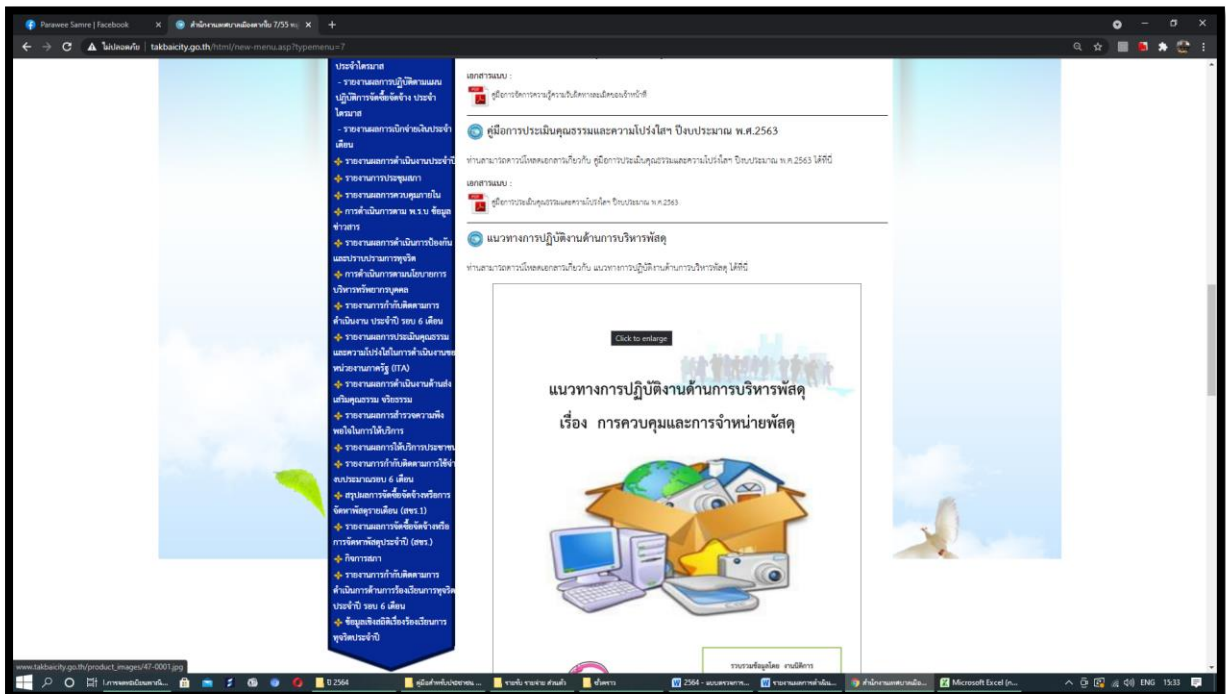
Parawee Samre | Facebook
สำนักงานเทศบาลเมืองตาก ใน 7/55 ท...
ไม่ปลอดภัย | takbaicity.go.th/html/new-menu.asp?typemenu=7

ประจำไตรมาส
- รายงานผลการปฏิบัติตามแผนปฏิบัติการจัดซื้อจัดจ้าง ประจำไตรมาส
- รายงานผลการเบิกจ่ายเงินประจำเดือน
รายงานผลการดำเนินงานประจำปี
รายงานการประชุมสภา
รายงานผลการควบคุมภายใน
การดำเนินการตาม พ.ร.บ ข้อมูลข่าวสาร
รายงานผลการดำเนินการป้องกันและปราบปรามการทุจริต
การดำเนินการตามนโยบายการบริหารทรัพยากรบุคคล
รายงานการกำกับติดตามการดำเนินงาน ประจำปี รอบ 6 เดือน
รายงานผลการประเมินคุณธรรมและความโปร่งใสในการดำเนินงานของหน่วยงานภาครัฐ (ITA)
รายงานผลการดำเนินงานด้านส่งเสริมคุณธรรม จริยธรรม
รายงานผลการสำรวจความพึงพอใจในการให้บริการ
รายงานผลการให้บริการประชาชน
รายงานการกำกับติดตามการใช้จ่ายงบประมาณรอบ 6 เดือน
สรุปผลการจัดซื้อจัดจ้างหรือการจัดหาพัสดุรายเดือน (สขร.1)
รายงานผลการจัดซื้อจัดจ้างหรือการจัดหาพัสดุประจำปี (สขร.)
กิจการสภา
รายงานการกำกับติดตามการดำเนินการด้านการร้องเรียนการทุจริตประจำปี รอบ 6 เดือน
ข้อมูลเชิงสถิติเรื่องร้องเรียนการทุจริตประจำปี

เอกสารแนบ :
คู่มือการจัดการความรู้ความรับผิดทางละเมิดของเจ้าหน้าที่

คู่มือการประเมินคุณธรรมและความโปร่งใสฯ ปีงบประมาณ พ.ศ.2563
ท่านสามารถดาวน์โหลดเอกสารเกี่ยวกับ คู่มือการประเมินคุณธรรมและความโปร่งใสฯ ปีงบประมาณ พ.ศ.2563 ได้ที่นี่
เอกสารแนบ :
คู่มือการประเมินคุณธรรมและความโปร่งใสฯ ปีงบประมาณ พ.ศ.2563

แนวทางการปฏิบัติงานด้านการบริหารพัสดุ
ท่านสามารถดาวน์โหลดเอกสารเกี่ยวกับ แนวทางการปฏิบัติงานด้านการบริหารพัสดุ ได้ที่นี่

Click to enlarge

แนวทางการปฏิบัติงานด้านการบริหารพัสดุ
เรื่อง การควบคุมและการจำหน่ายพัสดุ

รวบรวมข้อมูลโดย งานบัติการ

www.takbaicity.go.th/product_images/47-0001.jpg
ค.การยอดเนินงานด...
D 2564
คู่มือสำหรับประชาชน ...
รายรับ รายจ่าย ส่วนตัว
ข้าพการ
2564 - แบบรายงานการ...
รายงานผลการดำเนิน...
สำนักงานเทศบาลเมือ...
Microsoft Excel (n...
ENG 15:33